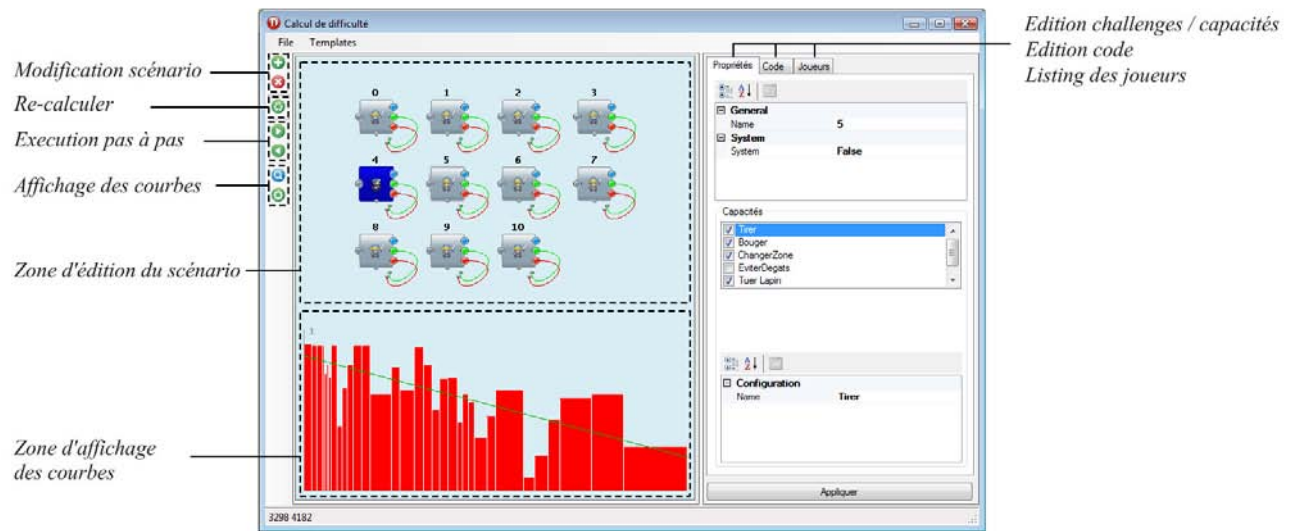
Calcul de difficulté

File Templates

Modification scénario

Re-calculer

Execution pas à pas

Affichage des courbes

Zone d'édition du scénario

Zone d'affichage des courbes

Edition challenges / capacités

Edition code

Listing des joueurs

0 1 2 3

4 5 6 7

8 9 10

1

Propriétés | Code | Joueurs

| General | |
|---|---|
| Name | 5 |
| System | |
| System | False |

Capacités

Tirer
Bouger
ChangerZone
EviterDegats
Tuer Lapin

| Configuration | |
|---|---|
| Nom | Tirer |

Appliquer

3298 4182